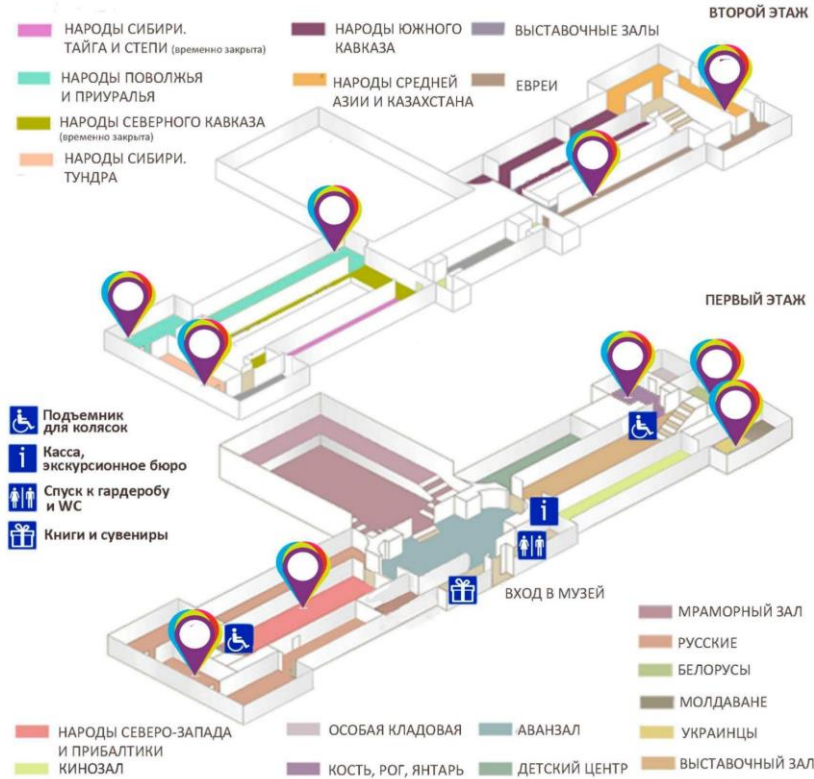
НАРОДЫ СИБИРИ. ТАЙГА И СТЕПИ (временно закрыта)

НАРОДЫ ПОВОЛЖЬЯ И ПРИУРАЛЬЯ

НАРОДЫ СЕВЕРНОГО КАВКАЗА (временно закрыта)

НАРОДЫ СИБИРИ. ТУНДРА

НАРОДЫ ЮЖНОГО КАВКАЗА

НАРОДЫ СРЕДНЕЙ АЗИИ И КАЗАХСТАНА

ВЫСТАВОЧНЫЕ ЗАЛЫ

ЕВРЕИ

ВТОРОЙ ЭТАЖ

ПЕРВЫЙ ЭТАЖ

Подъемник для колясок

Касса, экскурсионное бюро

Спуск к гардеробу и WC

Книги и сувениры

ВХОД В МУЗЕЙ

МРАМОРНЫЙ ЗАЛ

РУССКИЕ

БЕЛОРУСЫ

МОЛДАВАНЕ

УКРАИНЦЫ

ВЫСТАВОЧНЫЙ ЗАЛ

НАРОДЫ СЕВЕРО-ЗАПАДА И ПРИБАЛТИКИ

КИНОЗАЛ

ОСОБАЯ КЛАДОВАЯ

КОСТЬ, РОГ, ЯНТАРЬ

АВАНЗАЛ

ДЕТСКИЙ ЦЕНТР